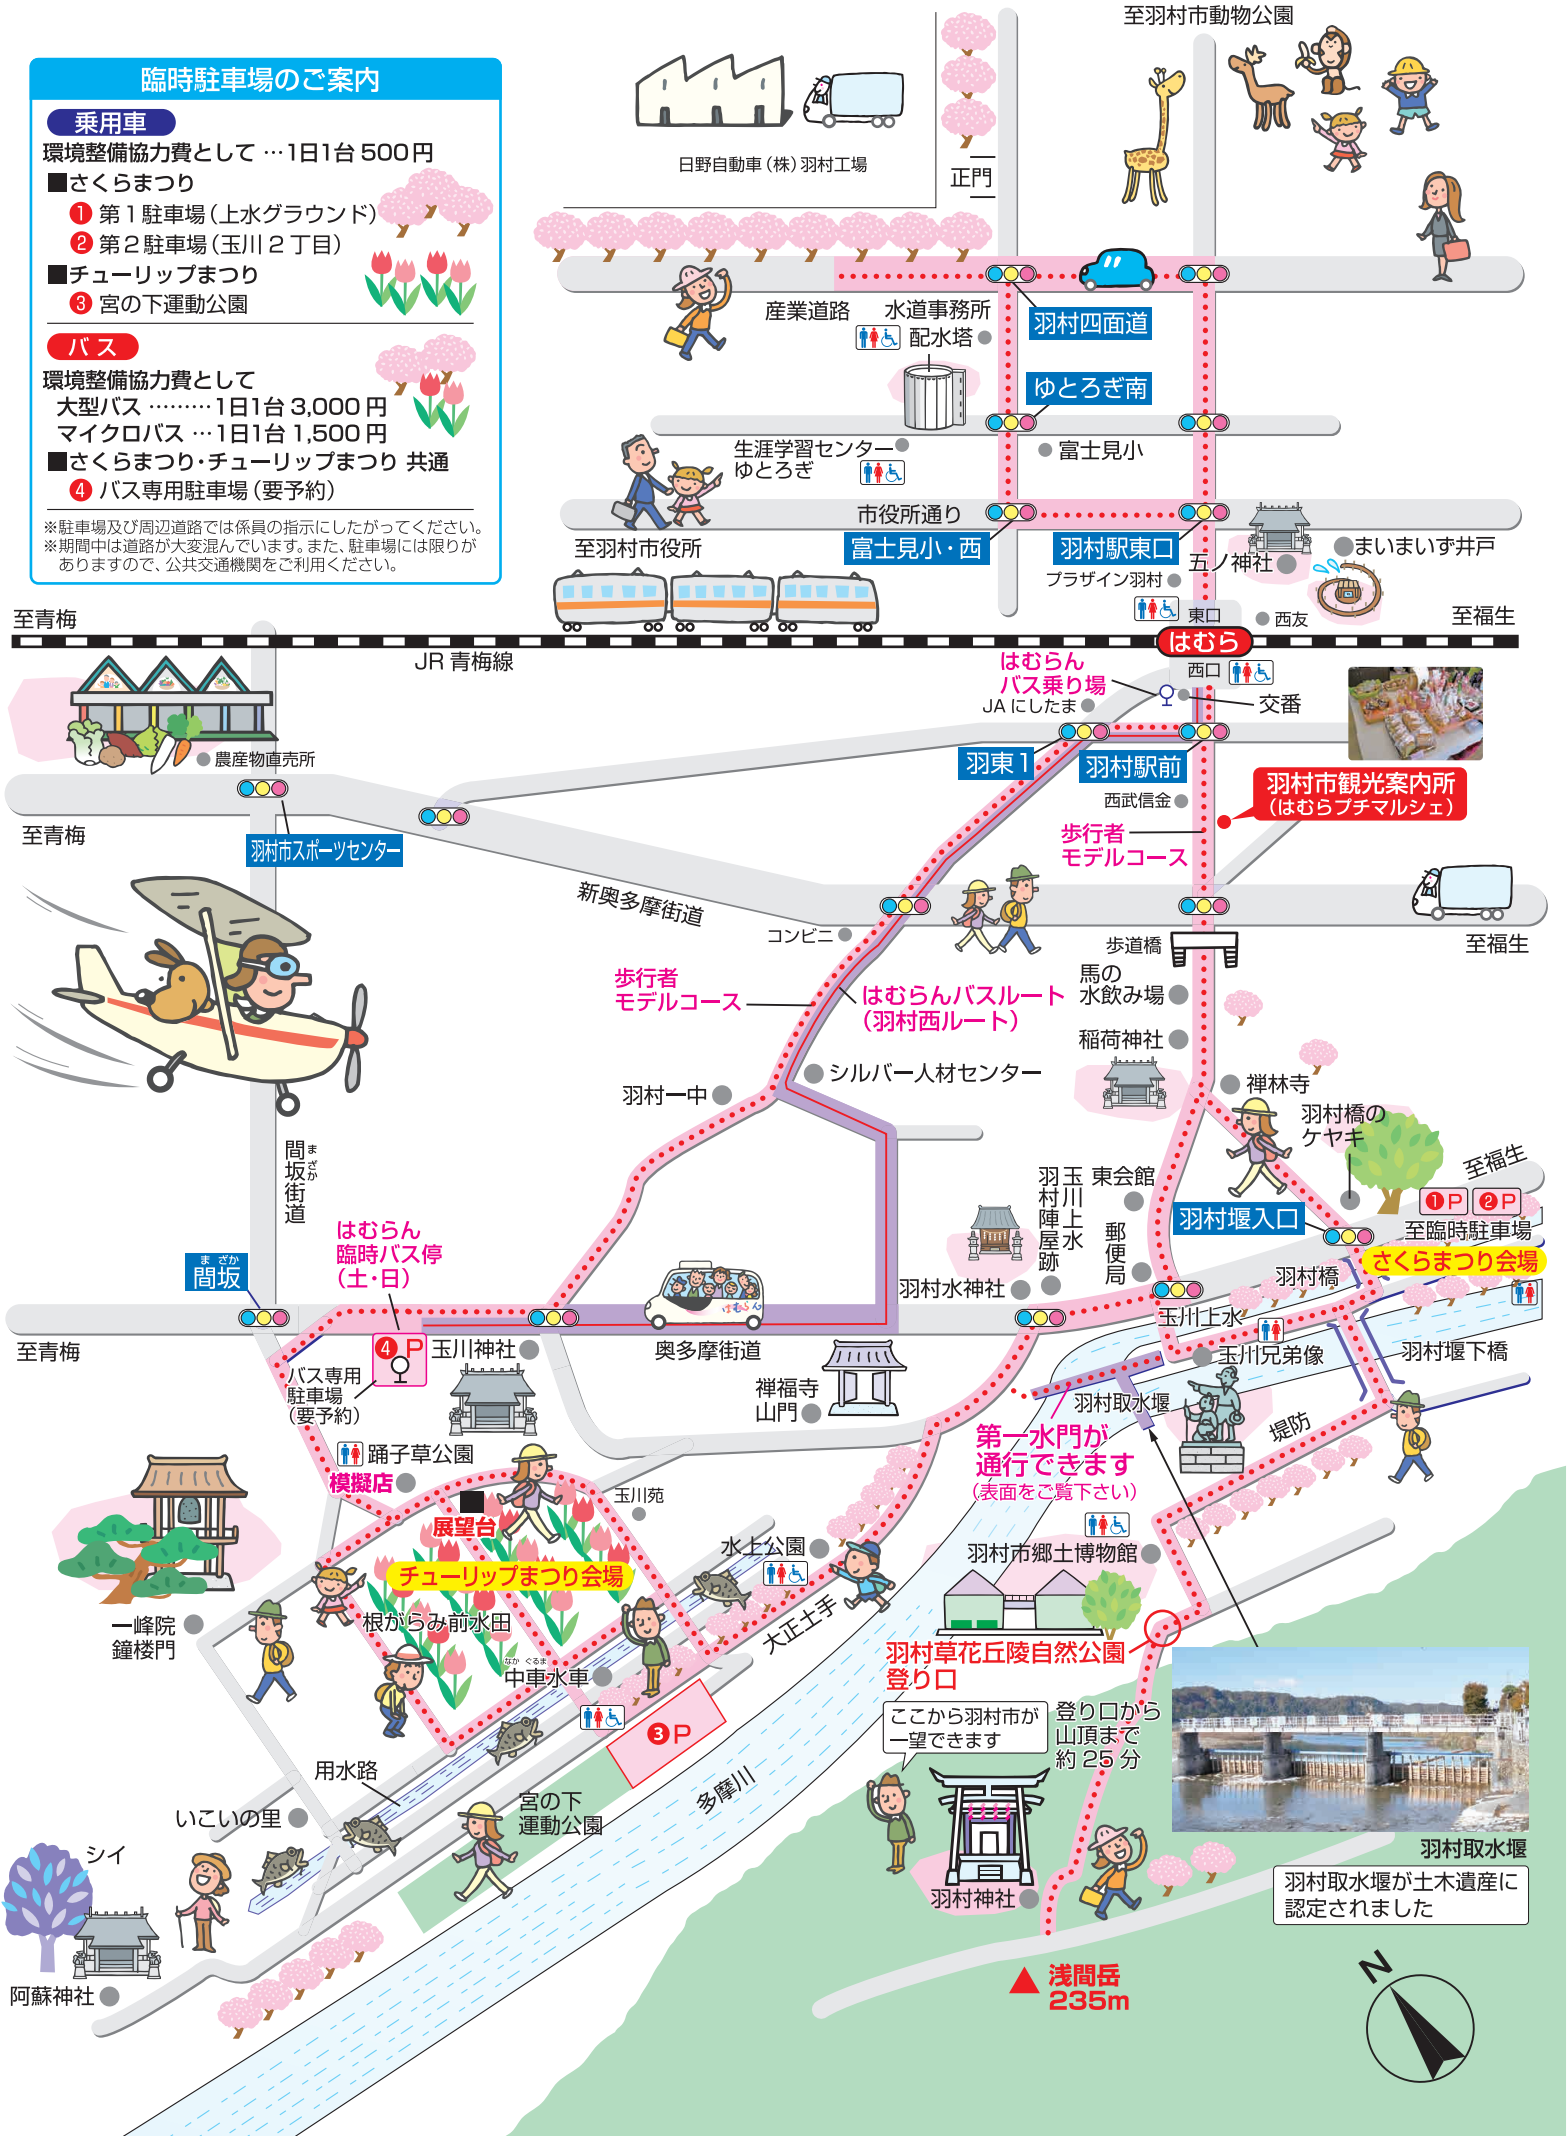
臨時駐車場のご案内

乗用車
環境整備協力費として …1日1台 500円
■さくらまつり
❶ 第１駐車場（上水グラウンド）
❷ 第２駐車場（玉川２丁目）
■チューリップまつり
❸ 宮の下運動公園

バス
環境整備協力費として
大型バス ………1日1台 3,000円
マイクロバス …1日1台 1,500円
■さくらまつり・チューリップまつり 共通
❹ バス専用駐車場（要予約）

※駐車場及び周辺道路では係員の指示にしたがってください。
※期間中は道路が大変混んでいます。また、駐車場には限りがありますので、公共交通機関をご利用ください。

日野自動車（株）羽村工場
正門
至羽村市動物公園
産業道路
水道事務所
配水塔
羽村四面道
ゆとろぎ南
生涯学習センター ゆとろぎ
富士見小
市役所通り
至羽村市役所
富士見小・西
羽村駅東口
五ノ神社
まいまいず井戸
プラザイン羽村
東口
西友
至青梅
至福生
はむら
JR 青梅線
はむらん バス乗り場
JA にしたま
西口
交番
農産物直売所
羽東１
羽村駅前
西武信金
羽村市観光案内所（はむらプチマルシェ）
歩行者 モデルコース
至青梅
羽村市スポーツセンター
新奥多摩街道
コンビニ
歩道橋
至福生
歩行者 モデルコース
はむらんバスルート（羽村西ルート）
馬の水飲み場
稲荷神社
シルバー人材センター
羽村一中
禅林寺
羽村橋のケヤキ
間坂街道
玉川上水
羽村陣屋跡
東会館
郵便局
至福生
❶P ❷P
至臨時駐車場
羽村堰入口
さくらまつり会場
はむらん 臨時バス停（土・日）
間坂
羽村水神社
羽村橋
至青梅
4P
玉川神社
奥多摩街道
玉川上水
玉川兄弟像
羽村堰下橋
バス専用駐車場（要予約）
禅福寺 山門
羽村取水堰
堤防
踊子草公園
模擬店
第一水門が通行できます
（表面をご覧下さい）
玉川苑
展望台
水上公園
羽村市郷土博物館
チューリップまつり会場
一峰院 鐘楼門
根がらみ前水田
大正土手
羽村草花丘陵自然公園 登り口
中車水車
3P
ここから羽村市が一望できます
登り口から山頂まで約 25 分
用水路
多摩川
いこいの里
宮の下運動公園
シイ
羽村神社
羽村取水堰
羽村取水堰が土木遺産に認定されました
阿蘇神社
浅間岳 235m
N